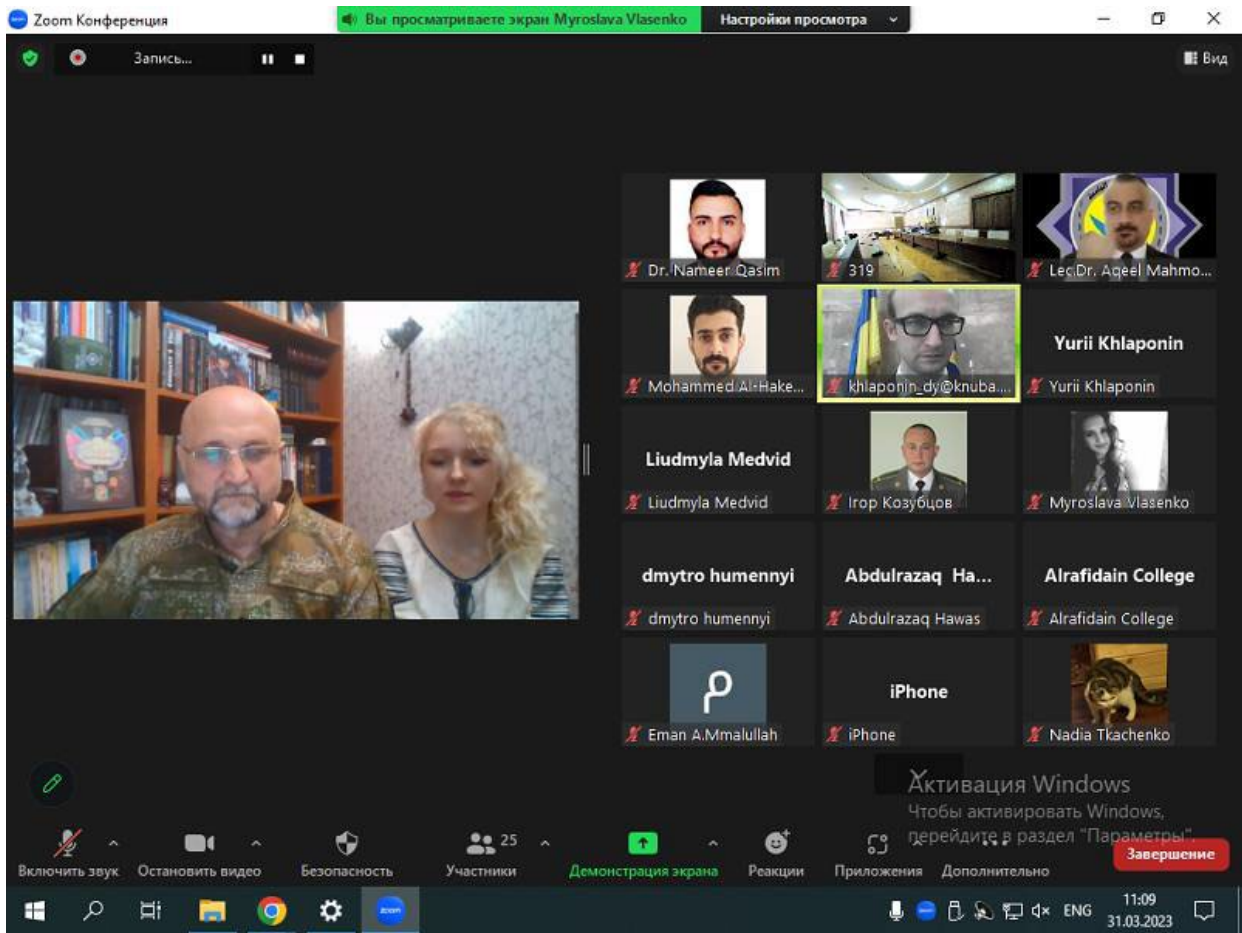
Zoom Конференция

Вы просматриваете экран Myroslava Vlasenko

Настройки просмотра

Запись...

Вид

Dr. Nameer Qasim

319

Lec.Dr. Aqeel Mahmo...

Mohammed Al-Hake...

khlaponin_dy@knuba...

Yurii Khlaponin

Yurii Khlaponin

Liudmyla Medvid

Liudmyla Medvid

Ігор Козубцов

Myroslava Vlasenko

dmytro humennyi

dmytro humennyi

Abdulrazaq Ha...

Abdulrazaq Hawas

Alrafidain College

Alrafidain College

Eman A.Mmalullah

iPhone

iPhone

Nadia Tkachenko

Активация Windows

Чтобы активировать Windows, перейдите в раздел "Параметры".

Включить звук

Остановить видео

Безопасность

25

Участники

Демонстрация экрана

Реакции

Приложения

Дополнительно

Завершение

ENG

11:09

31.03.2023